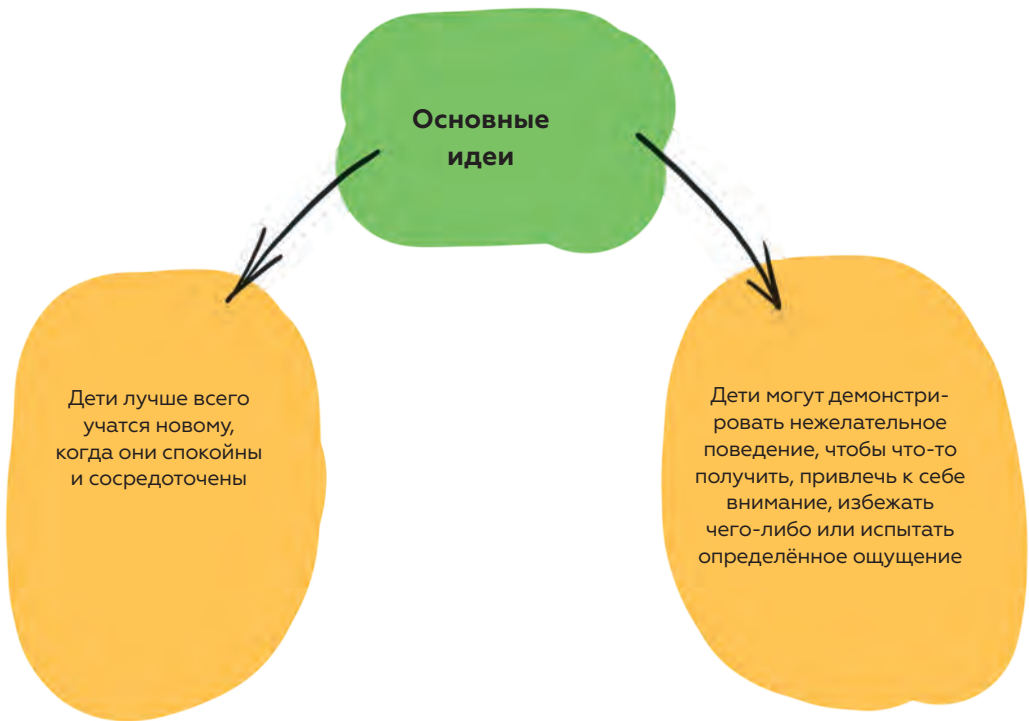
Основные идеи

Дети лучше всего учатся новому, когда они спокойны и сосредоточены

Дети могут демонстрировать нежелательное поведение, чтобы что-то получить, привлечь к себе внимание, избежать чего-либо или испытать определённое ощущение